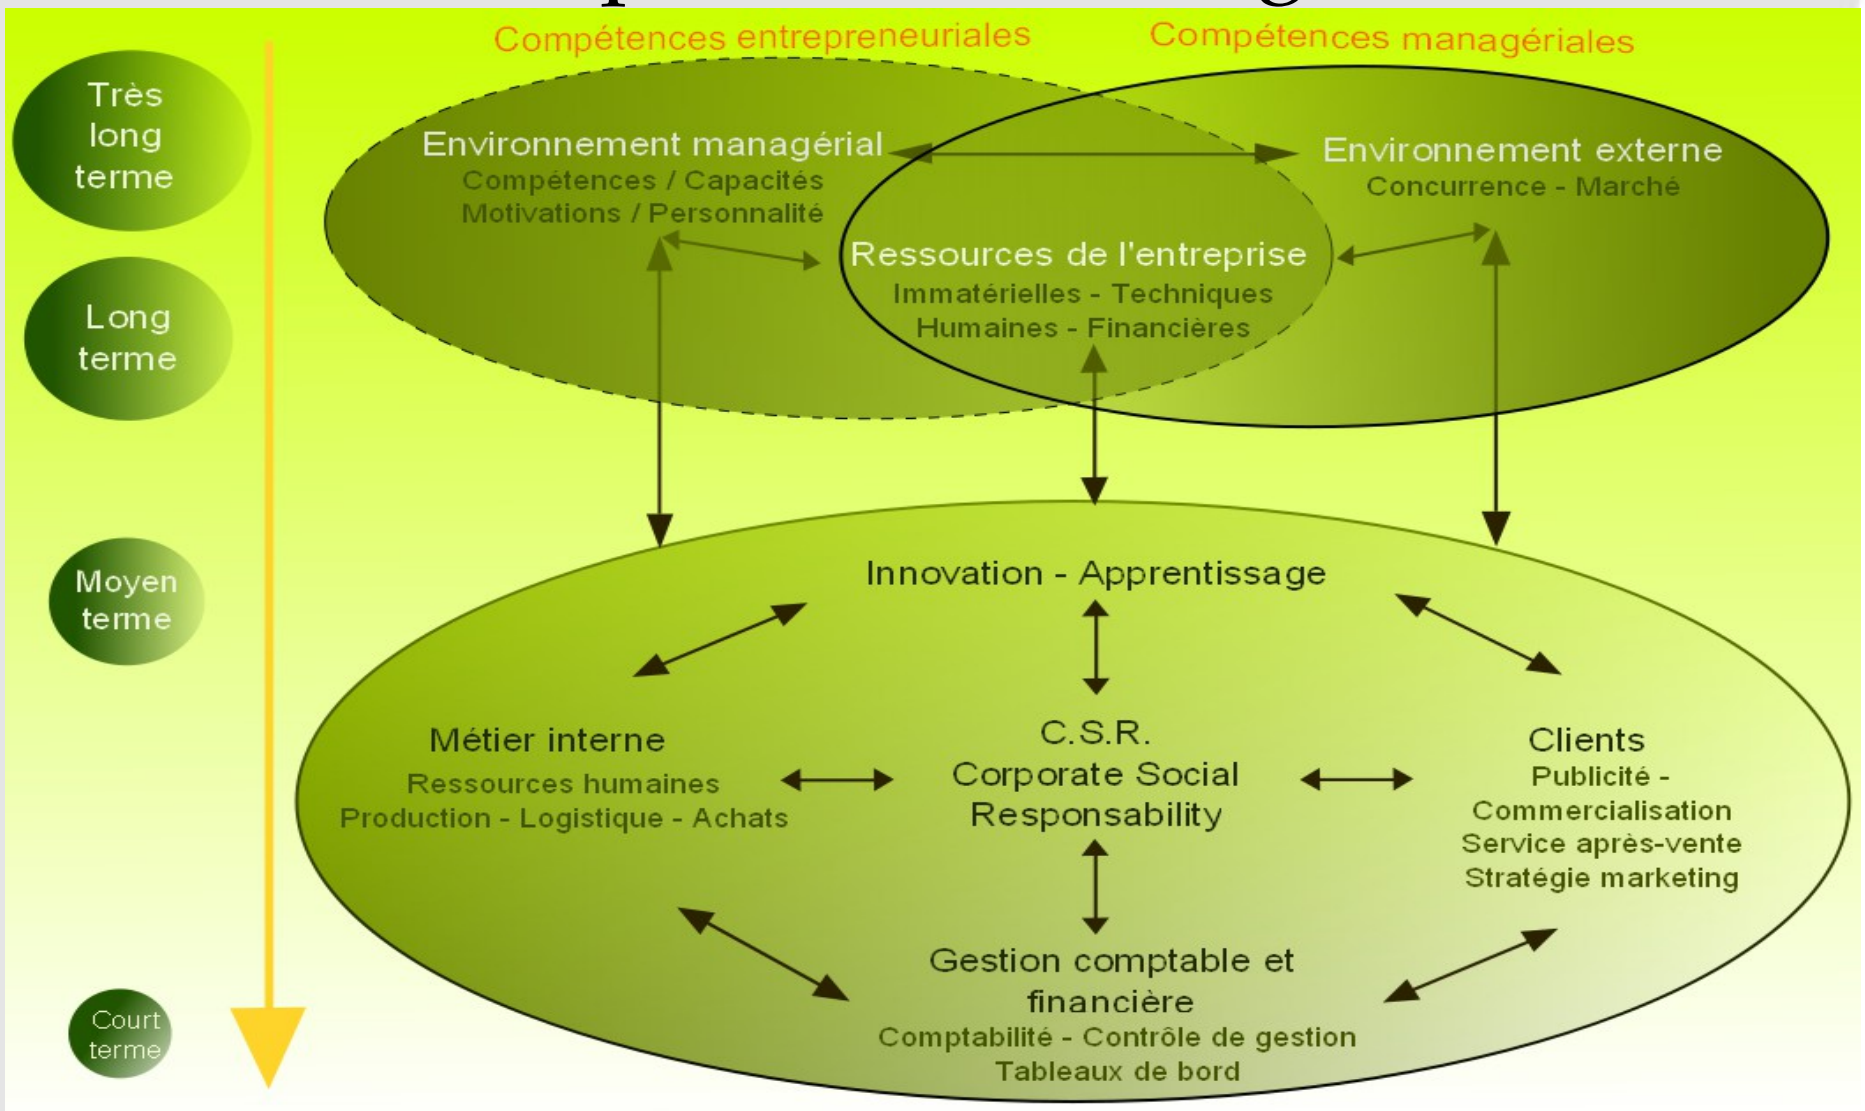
Compétences entrepreneuriales

Compétences managériales

Très long terme

Long terme

Moyen terme

Court terme

Environnement managérial
Compétences / Capacités
Motivations / Personnalité

Environnement externe
Concurrence - Marché

Ressources de l'entreprise
Immatérielles - Techniques
Humaines - Financières

Innovation - Apprentissage

Métier interne
Ressources humaines
Production - Logistique - Achats

C.S.R.
Corporate Social Responsability

Clients
Publicité - Commercialisation
Service après-vente
Stratégie marketing

Gestion comptable et financière
Comptabilité - Contrôle de gestion
Tableaux de bord